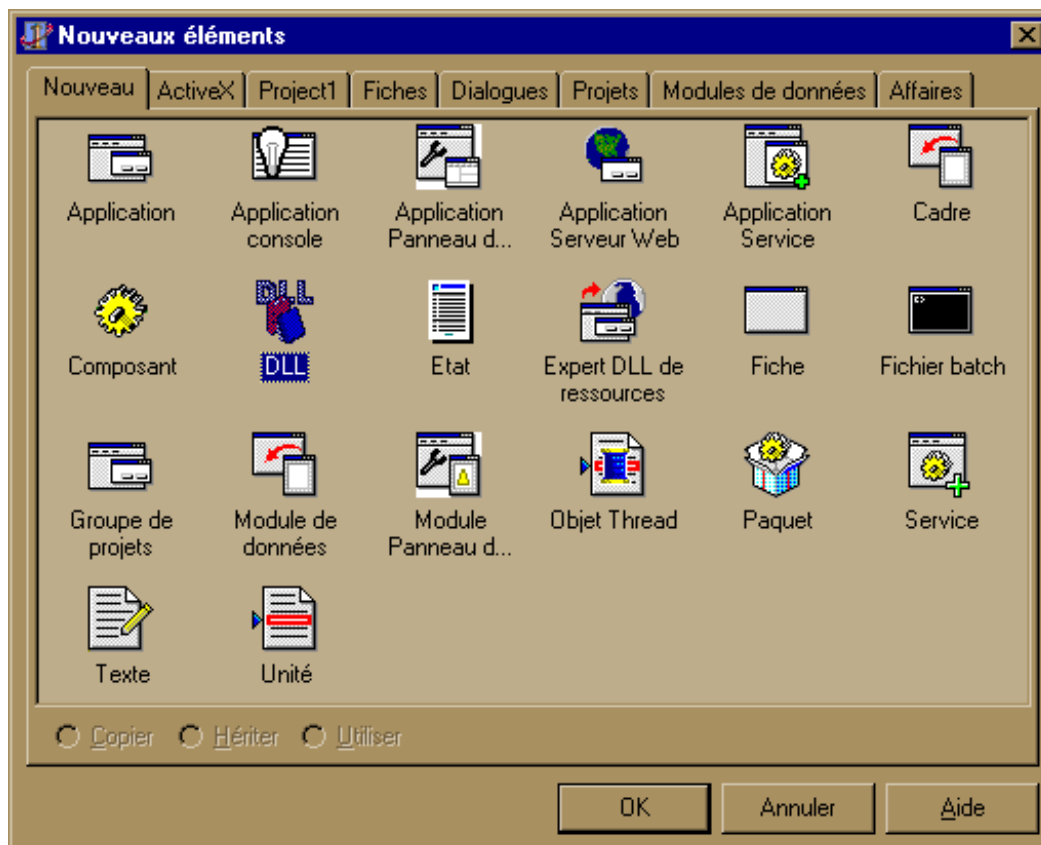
Nouveaux éléments

Nouveau | ActiveX | Project1 | Fiches | Dialogues | Projets | Modules de données | Affaires

Application
Application console
Application Panneau d...
Application Serveur Web
Application Service
Cadre

Composant
DLL
Etat
Expert DLL de ressources
Fiche
Fichier batch

Groupe de projets
Module de données
Module Panneau d...
Objet Thread
Paquet
Service

Texte
Unité

Copier
Hériter
Utiliser

OK
Annuler
Aide